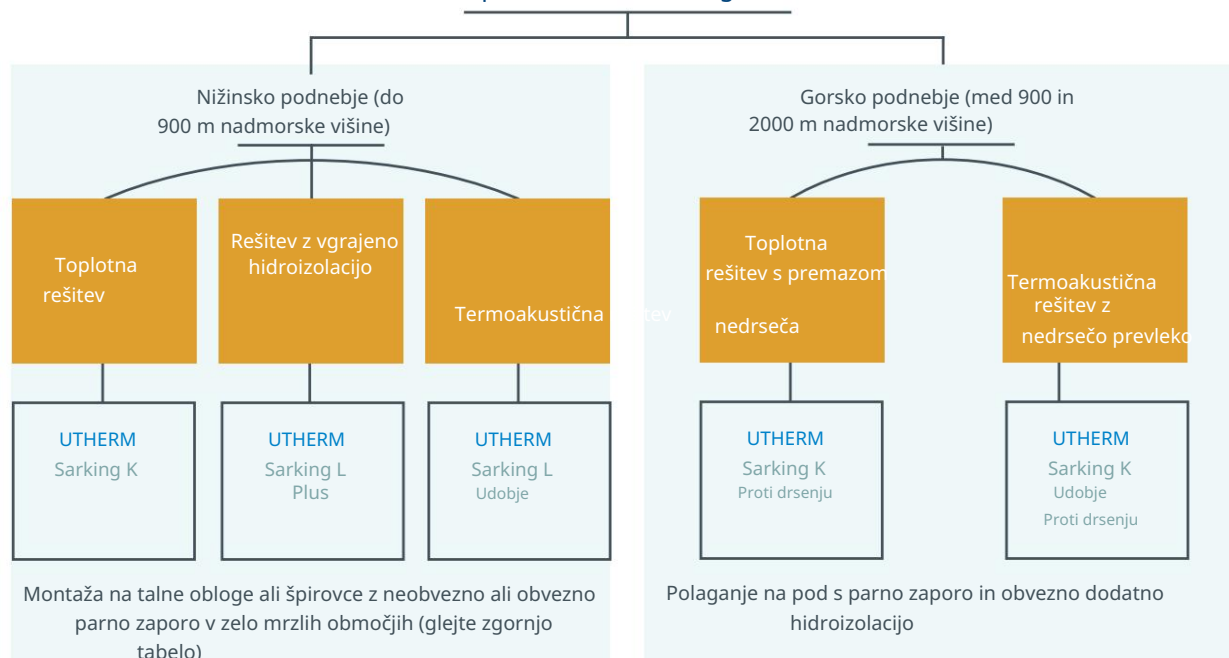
Nižinsko podnebje (do 900 m nadmorske višine)

Toplotna rešitev

Rešitev z vgrajeno hidroizolacijo

Termoakustična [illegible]tev

UTHERM
Sarking K

UTHERM
Sarking L Plus

UTHERM
Sarking L
Udobje

Montaža na talne obloge ali špirovce z neobvezno ali obvezno parno zaporo v zelo mrzlih območjih (glejte zgornjo tabelo)

Gorsko podnebje (med 900 in 2000 m nadmorske višine)

Toplotna rešitev s premazom nedrseča

Termoakustična rešitev z nedrsečo prevleko

UTHERM
Sarking K
Proti drsenju

UTHERM
Sarking K
Udobje
Proti drsenju

Polaganje na pod s parno zaporo in obvezno dodatno hidroizolacijo